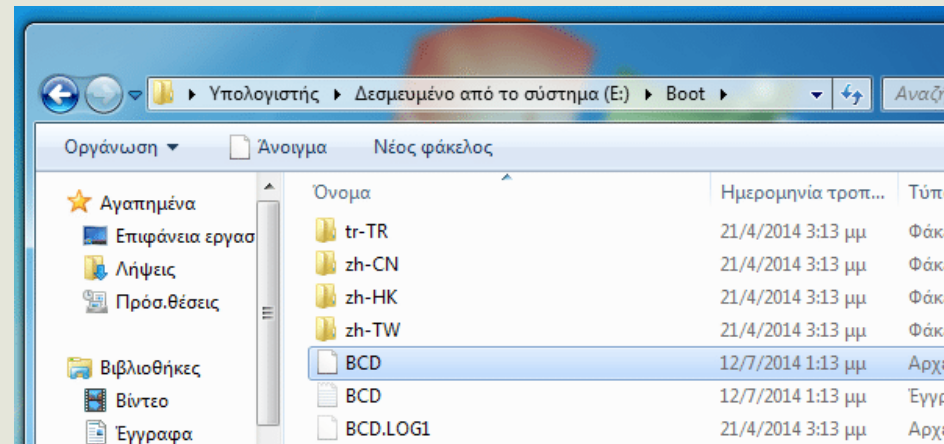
▸ Υπολογιστής ▸ Δεσμευμένο από το σύστημα (E:) ▸ Boot ▸

Αναζ

Οργάνωση ▾ Άνοιγμα Νέος φάκελος

Αγαπημένα
Επιφάνεια εργασ
Λήψεις
Πρόσ.θέσεις

Βιβλιοθήκες
Βίντεο
Έγγραφα

| Όνομα | Ημερομηνία τροπ... | Τύπ |
|---|---|---|
| tr-TR | 21/4/2014 3:13 μμ | Φάκ |
| zh-CN | 21/4/2014 3:13 μμ | Φάκ |
| zh-HK | 21/4/2014 3:13 μμ | Φάκ |
| zh-TW | 21/4/2014 3:13 μμ | Φάκ |
| BCD | 12/7/2014 1:13 μμ | Αρχ |
| BCD | 12/7/2014 1:13 μμ | Έγγ |
| BCD.LOG1 | 21/4/2014 3:13 μμ | Αρχ |